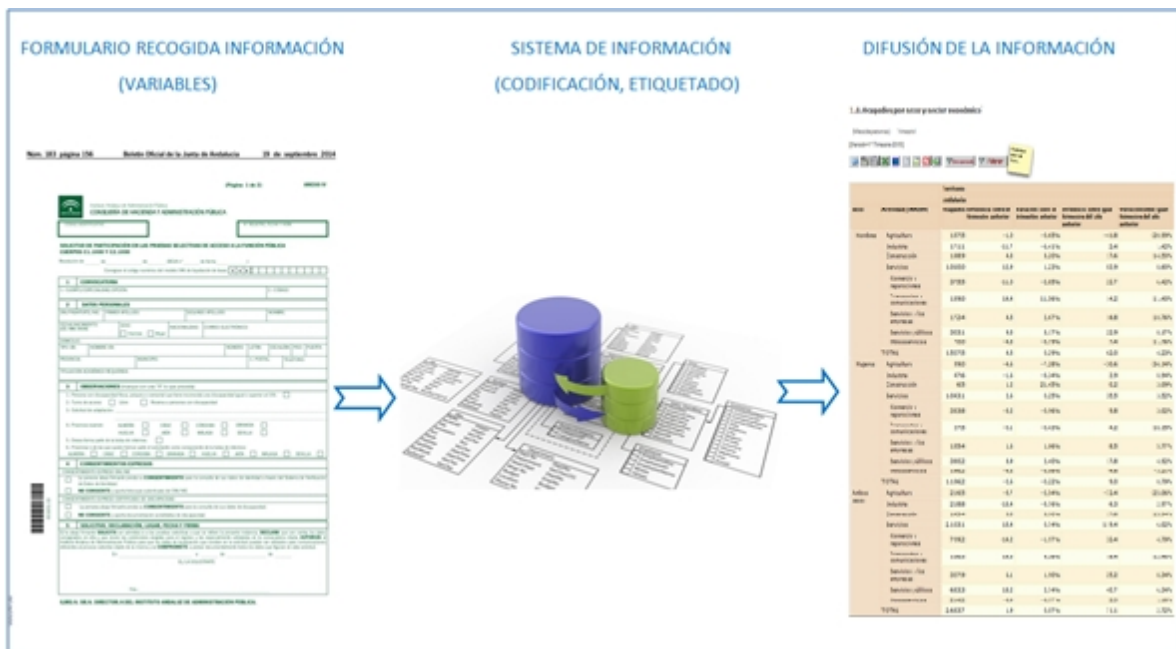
FORMULARIO RECOGIDA INFORMACIÓN (VARIABLES)

SISTEMA DE INFORMACIÓN (CODIFICACIÓN, ETIQUETADO)

DIFUSIÓN DE LA INFORMACIÓN

Núm. 183 página 156 Boletín Oficial de la Junta de Andalucía 19 de septiembre 2014

CONSEJERÍA DE HACIENDA Y ADMINISTRACIÓN PÚBLICA

SOLICITUD DE PARTICIPACIÓN EN LAS PRUEBAS SELECTIVAS DE ACCESO A LA FUNCIÓN PÚBLICA

CONVOCATORIA

DATOS PERSONALES

OBSERVACIONES

CONSENTIMIENTOS EXPRESOS

SOLICITUD, DECLARACIÓN, LUGAR, FECHA Y FIRMA

ILMO/A. SR/A. DIRECTOR/A DEL INSTITUTO ANDALUZ DE ADMINISTRACIÓN PÚBLICA

1.3. Ocupados por sexo y sector económico

| Sexo | Actividad | | | | | |
|---|---|---|---|---|---|---|
| Hombres | Agricultura | 1078 | | | | |
| | Industria | 1711 | | | | |
| | Construcción | 1009 | | | | |
| | Servicios | 10050 | | | | |
| | TOTAL | 13078 | | | | |
| Mujeres | Agricultura | 390 | | | | |
| | Industria | 476 | | | | |
| | Construcción | 405 | | | | |
| | Servicios | 10431 | | | | |
| | TOTAL | 11362 | | | | |
| Ambos sexos | Agricultura | 2168 | | | | |
| | Industria | 2188 | | | | |
| | Servicios | 21151 | | | | |
| | TOTAL | 24437 | | | | |